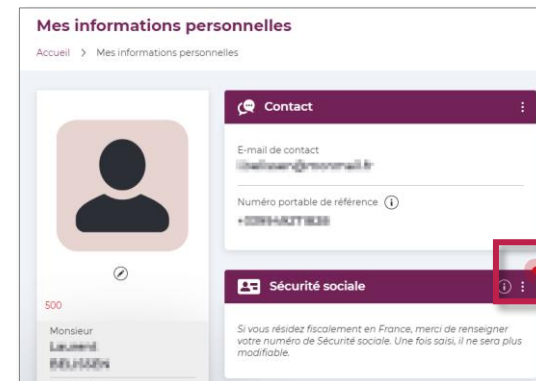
Mes informations personnelles

Accueil > Mes informations personnelles

Contact

E-mail de contact
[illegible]

Numéro portable de référence
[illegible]

500

Monsieur
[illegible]
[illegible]

Sécurité sociale

Si vous résidez fiscalement en France, merci de renseigner votre numéro de Sécurité sociale. Une fois saisi, il ne sera plus modifiable.